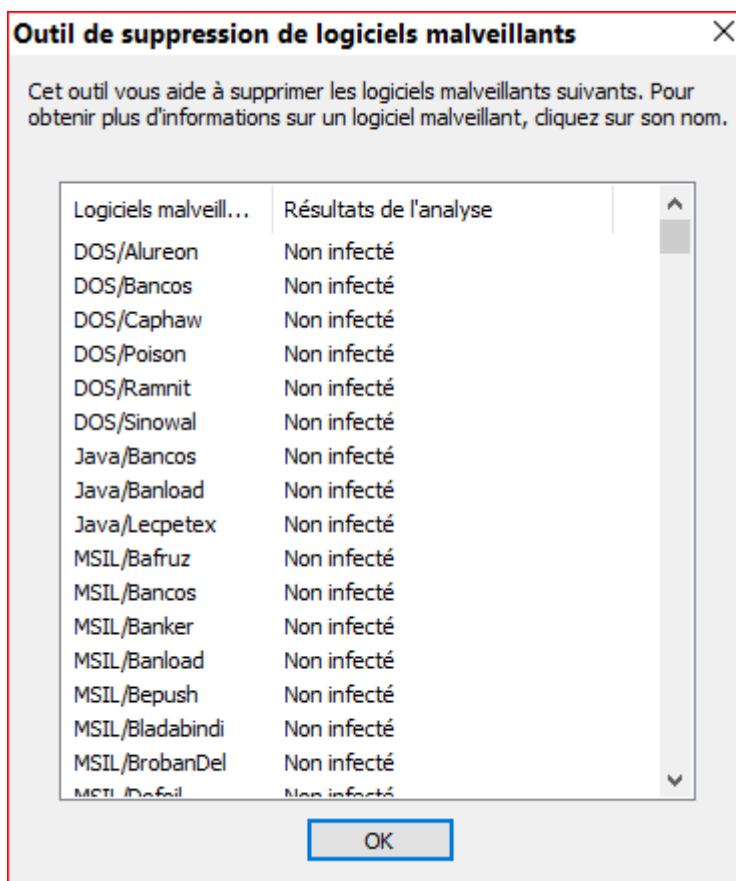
Outil de suppression de logiciels malveillants

Cet outil vous aide à supprimer les logiciels malveillants suivants. Pour obtenir plus d'informations sur un logiciel malveillant, cliquez sur son nom.

| Logiciels malveill... | Résultats de l'analyse |
|---|---|
| DOS/Alureon | Non infecté |
| DOS/Bancos | Non infecté |
| DOS/Caphaw | Non infecté |
| DOS/Poison | Non infecté |
| DOS/Ramnit | Non infecté |
| DOS/Sinowal | Non infecté |
| Java/Bancos | Non infecté |
| Java/Banload | Non infecté |
| Java/Lecpetex | Non infecté |
| MSIL/Bafruz | Non infecté |
| MSIL/Bancos | Non infecté |
| MSIL/Banker | Non infecté |
| MSIL/Banload | Non infecté |
| MSIL/Bepush | Non infecté |
| MSIL/Bladabindi | Non infecté |
| MSIL/BrobanDel | Non infecté |
| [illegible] | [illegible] |

OK